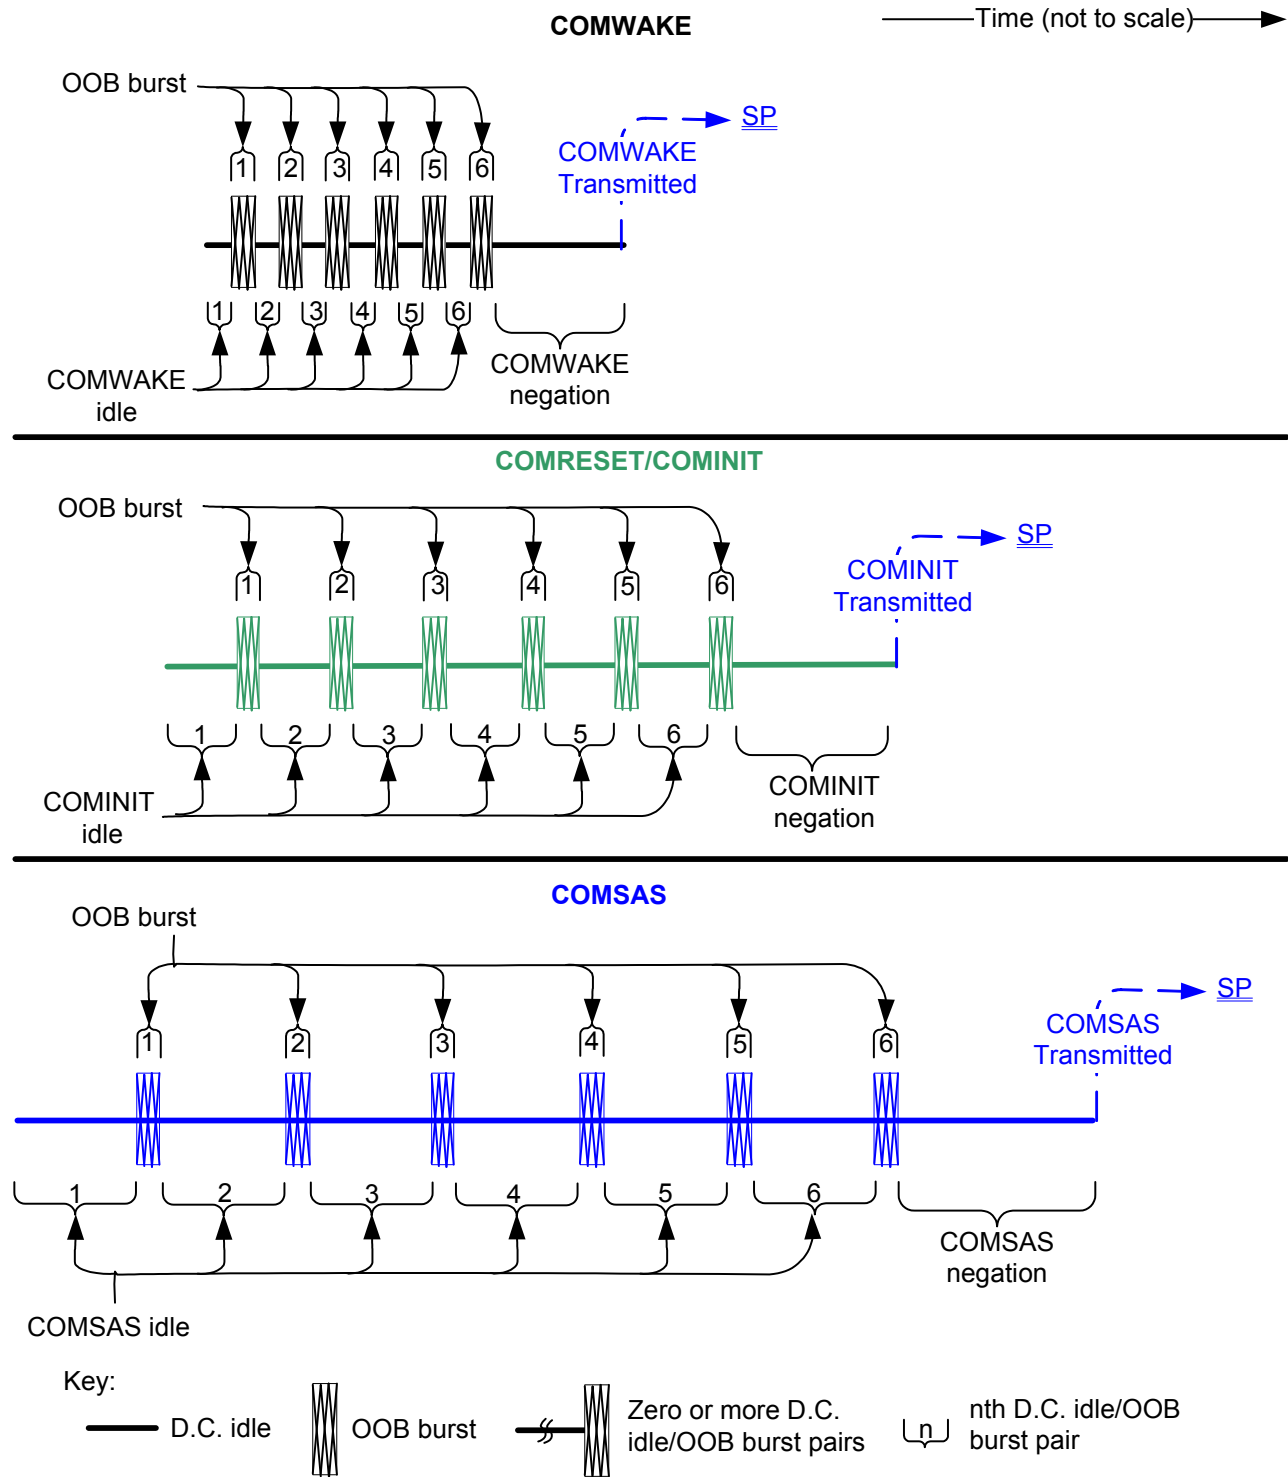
COMWAKE

Time (not to scale)

OOB burst

1 2 3 4 5 6

SP

COMWAKE Transmitted

1 2 3 4 5 6

COMWAKE idle

COMWAKE negation

COMRESET/COMINIT

OOB burst

1 2 3 4 5 6

SP

COMINIT Transmitted

1 2 3 4 5 6

COMINIT idle

COMINIT negation

COMSAS

OOB burst

1 2 3 4 5 6

SP

COMSAS Transmitted

1 2 3 4 5 6

COMSAS negation

COMSAS idle

Key:

D.C. idle

OOB burst

Zero or more D.C. idle/OOB burst pairs

n

nth D.C. idle/OOB burst pair